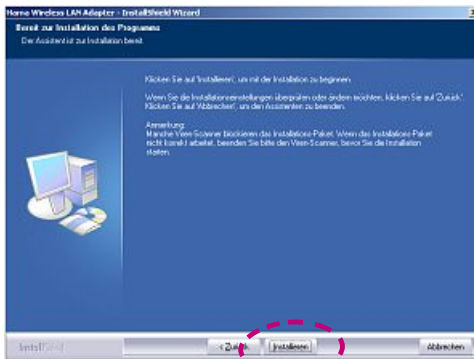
Hama Wireless LAN Adapter - InstallShield Wizard

Bereit zur Installation des Programms

Der Assistent ist zur Installation bereit.

Klicken Sie auf 'Installieren', um mit der Installation zu beginnen.

Wenn Sie die Installationseinstellungen überprüfen oder ändern möchten, klicken Sie auf 'Zurück'. Klicken Sie auf 'Abbrechen', um den Assistenten zu beenden.

Anmerkung:
Manche Viren-Scanner blockieren das Installations-Paket. Wenn das Installations-Paket nicht korrekt arbeitet, beenden Sie bitte den Viren-Scanner, bevor Sie die Installation starten.

InstallShield

< Zurück

Installieren

Abbrechen